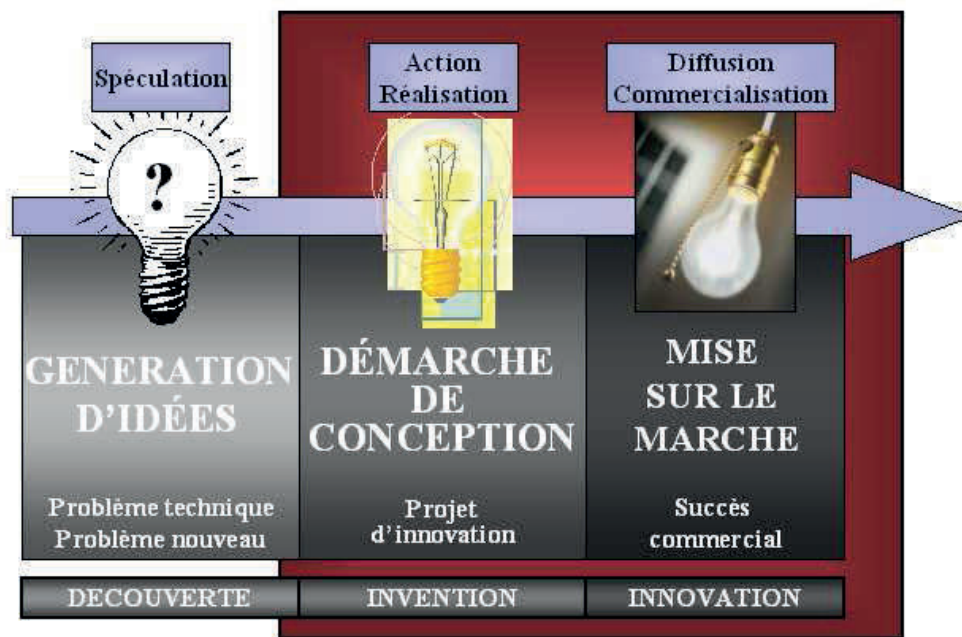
Spéculation

Action
Réalisation

Diffusion
Commercialisation

?

GENERATION D'IDÉES

Problème technique
Problème nouveau

DÉMARCHE DE CONCEPTION

Projet d'innovation

MISE SUR LE MARCHE

Succès commercial

DECOUVERTE

INVENTION

INNOVATION